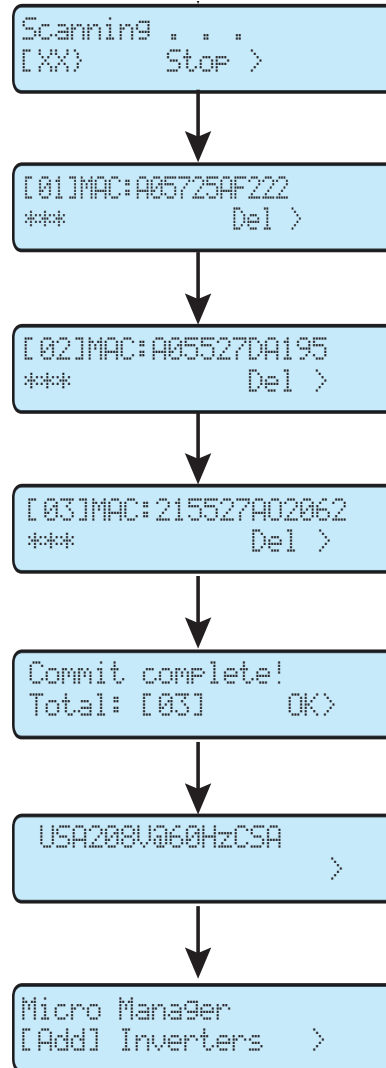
Scanning . . .
[XX> Stop >

[01]MAC:A05725AF222
*** Del >

[02]MAC:A05527DA195
*** Del >

[03]MAC:215527A02062
*** Del >

Commit complete!
Total: [03] OK>

USA208V@60HzCSA
>

Micro Manager
[Add] Inverters >